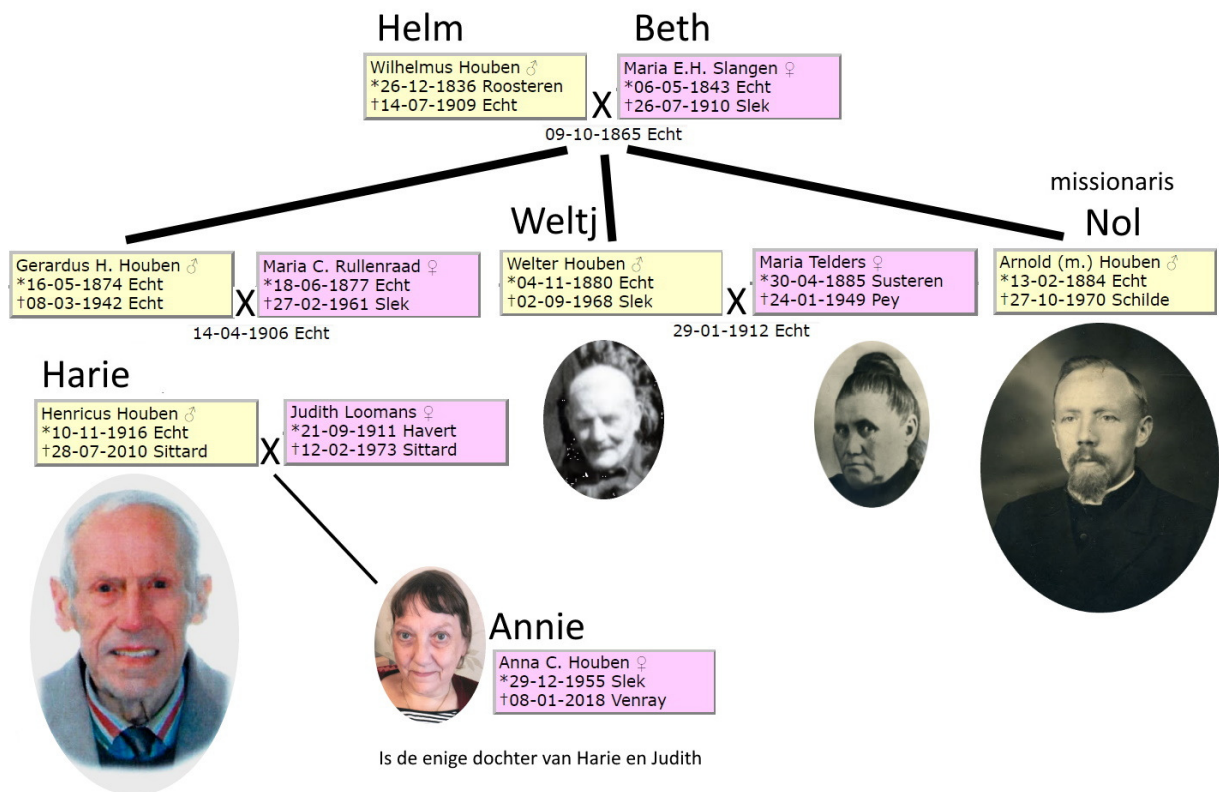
Helm
Wilhelmus Houben ♂
*26-12-1836 Roosteren
†14-07-1909 Echt

X

Beth
Maria E.H. Slangen ♀
*06-05-1843 Echt
†26-07-1910 Slek

09-10-1865 Echt

Gerardus H. Houben ♂
*16-05-1874 Echt
†08-03-1942 Echt

X

Maria C. Rullenraad ♀
*18-06-1877 Echt
†27-02-1961 Slek

14-04-1906 Echt

Weltj
Welter Houben ♂
*04-11-1880 Echt
†02-09-1968 Slek

X

Maria Telders ♀
*30-04-1885 Susteren
†24-01-1949 Pey

29-01-1912 Echt

missionaris
Nol
Arnold (m.) Houben ♂
*13-02-1884 Echt
†27-10-1970 Schilde

Harie
Henricus Houben ♂
*10-11-1916 Echt
†28-07-2010 Sittard

X

Judith Loomans ♀
*21-09-1911 Havert
†12-02-1973 Sittard

Annie
Anna C. Houben ♀
*29-12-1955 Slek
†08-01-2018 Venray

Is de enige dochter van Harie en Judith